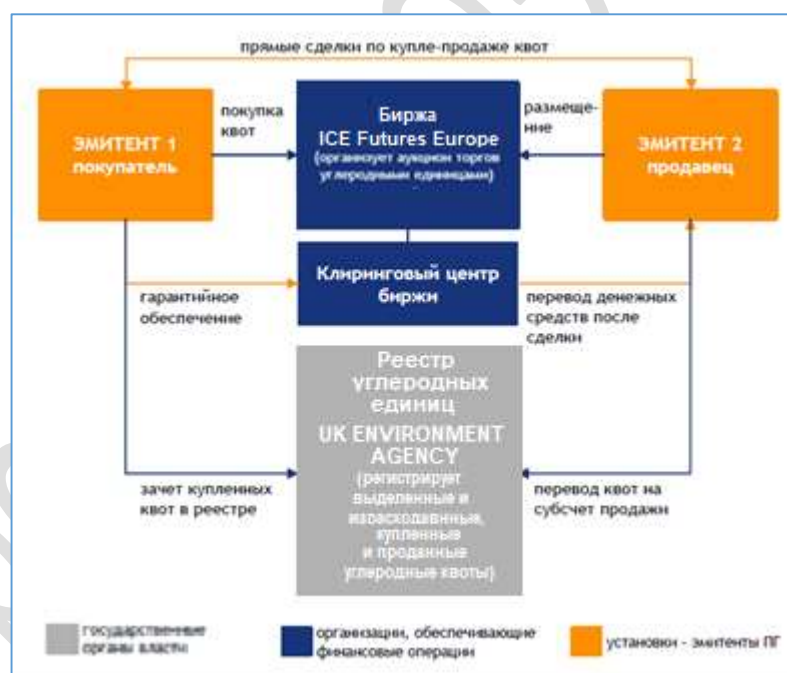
прямые сделки по купле-продаже квот

ЭМИТЕНТ 1
покупатель

покупка квот

Биржа
ICE Futures Europe
(организует аукцион торгов углеродными единицами)

размещение

ЭМИТЕНТ 2
продавец

Клиринговый центр биржи

гарантийное обеспечение

перевод денежных средств после сделки

Реестр углеродных единиц
UK ENVIRONMENT AGENCY
(регистрирует выделенные и израсходованные, купленные и проданные углеродные квоты)

зачет купленных квот в реестре

перевод квот на субсчет продажи

государственные органы власти

организации, обеспечивающие финансовые операции

установки - эмитенты ПГ